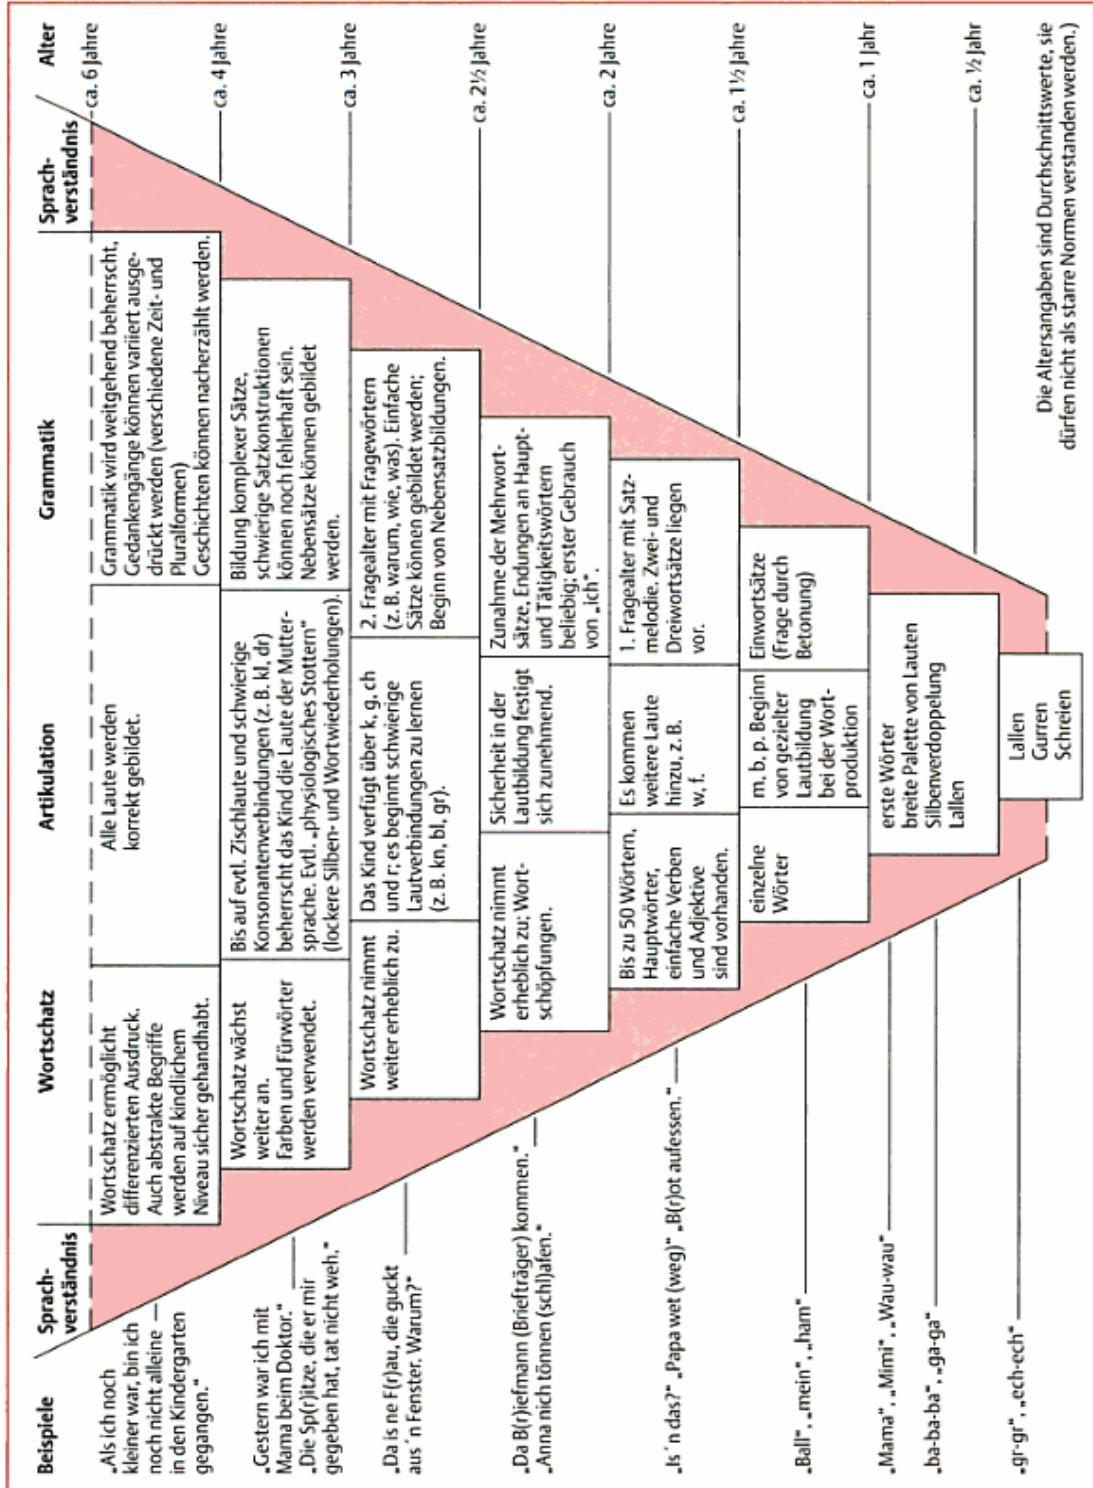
Beispiele

Sprachverständnis

Wortschatz

Artikulation

Grammatik

Sprachverständnis

Alter

„Als ich noch kleiner war, bin ich noch nicht alleine in den Kindergarten gegangen."

Wortschatz ermöglicht differenzierten Ausdruck. Auch abstrakte Begriffe werden auf kindlichem Niveau sicher gehandhabt.

Alle Laute werden korrekt gebildet.

Grammatik wird weitgehend beherrscht. Gedankengänge können variiert ausgedrückt werden (verschiedene Zeit- und Pluralformen). Geschichten können nacherzählt werden.

ca. 6 Jahre

„Gestern war ich mit Mama beim Doktor." „Die Sp(r)itze, die er mir gegeben hat, tat nicht weh."

Wortschatz wächst weiter an. Farben und Fürwörter werden verwendet.

Bis auf evtl. Zischlaute und schwierige Konsonantenverbindungen (z. B. kl, dr) beherrscht das Kind die Laute der Muttersprache. Evtl. „physiologisches Stottern" (lockere Silben- und Wortwiederholungen).

Bildung komplexer Sätze, schwierige Satzkonstruktionen können noch fehlerhaft sein. Nebensätze können gebildet werden.

ca. 4 Jahre

„Da is ne F(r)au, die guckt aus 'n Fenster. Warum?"

Wortschatz nimmt weiter erheblich zu.

Das Kind verfügt über k, g, ch und r; es beginnt schwierige Lautverbindungen zu lernen (z. B. kn, bl, gr).

2. Fragealter mit Fragewörtern (z. B. warum, wie, was). Einfache Sätze können gebildet werden; Beginn von Nebensatzbildungen.

ca. 3 Jahre

„Da B(r)iefmann (Briefträger) kommen." „Anna nich tönnen (schl)afen."

Wortschatz nimmt erheblich zu; Wortschöpfungen.

Sicherheit in der Lautbildung festigt sich zunehmend.

Zunahme der Mehrwortsätze, Endungen an Haupt- und Tätigkeitswörtern beliebig; erster Gebrauch von „ich".

ca. 2½ Jahre

„Is 'n das?" „Papa wet (weg)" „B(r)ot aufessen."

Bis zu 50 Wörtern, Hauptwörter, einfache Verben und Adjektive sind vorhanden.

Es kommen weitere Laute hinzu, z. B. w, f.

1. Fragealter mit Satzmelodie. Zwei- und Dreiwortsätze liegen vor.

ca. 2 Jahre

„Ball", „mein", „ham"

einzelne Wörter

m, b, p. Beginn von gezielter Lautbildung bei der Wortproduktion

Einwortsätze (Frage durch Betonung)

ca. 1½ Jahre

„Mama", „Mimi", „Wau-wau"

erste Wörter breite Palette von Lauten Silbenverdoppelung Lallen

ca. 1 Jahr

„ba-ba-ba", „ga-ga"

Lallen Gurren Schreien

ca. ½ Jahr

„gr-gr", „ech-ech"

Die Altersangaben sind Durchschnittswerte, sie dürfen nicht als starre Normen verstanden werden.)